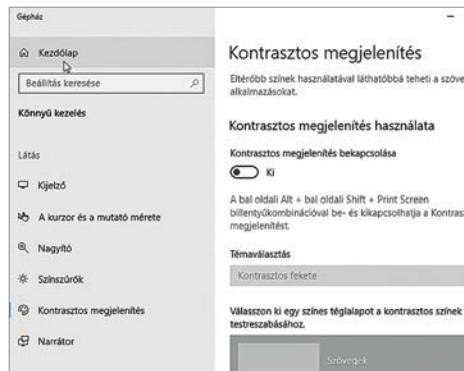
Gépház

Kezdőlap

Beállítás keresése

Könnyű kezelés

Látás

Kijelző

A kurzor és a mutató mérete

Nagyító

Színszűrők

Kontrasztos megjelenítés

Narrátor

Kontrasztos megjelenítés

Eltérőbb színek használatával láthatóbbá teheti a szöve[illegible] alkalmazásokat.

Kontrasztos megjelenítés használata

Kontrasztos megjelenítés bekapcsolása

Ki

A bal oldali Alt + bal oldali Shift + Print Screen billentyűkombinációval be- és kikapcsolhatja a Kontras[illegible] megjelenítést.

Témaválasztás

Kontrasztos fekete

Válasszon ki egy színes téglalapot a kontrasztos színek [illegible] testreszabásához.

Szövegek